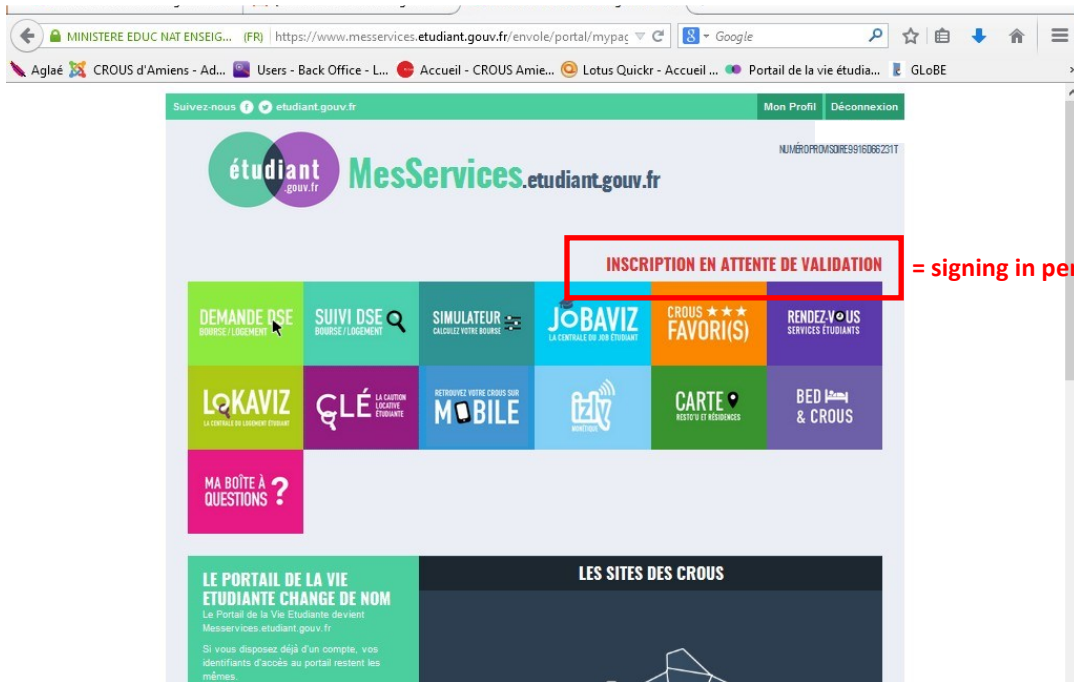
MINISTERE EDUC NAT ENSEIG... (FR) https://www.messervices.etudiant.gouv.fr/envole/portal/mypag

Google

Aglaé CROUS d'Amiens - Ad... Users - Back Office - L... Accueil - CROUS Amie... Lotus Quickr - Accueil ... Portail de la vie étudia... GLoBE

Suivez-nous etudiant.gouv.fr

Mon Profil Déconnexion

étudiant .gouv.fr MesServices.etudiant.gouv.fr

NUMÉRO PROVISOIRE 9916066231T

INSCRIPTION EN ATTENTE DE VALIDATION

= signing in pe

DEMANDE DSE BOURSE / LOGEMENT

SUIVI DSE BOURSE / LOGEMENT

SIMULATEUR CALCULEZ VOTRE BOURSE

JOBAVIZ LA CENTRALE DU JOB ÉTUDIANT

CROUS ★★★ FAVORI(S)

RENDEZ-VOUS SERVICES ÉTUDIANTS

LOKAVIZ LA CENTRALE DU LOGEMENT ÉTUDIANT

CLÉ LA CAUTION LOCATIVE ÉTUDIANTE

RETROUVEZ VOTRE CROUS SUR MOBILE

izly MONÉTIQUE

CARTE RESTO'U ET RÉSIDENCES

BED & CROUS

MA BOÎTE À QUESTIONS ?

LE PORTAIL DE LA VIE ETUDIANTE CHANGE DE NOM

Le Portail de la Vie Etudiante devient Messervices.etudiant.gouv.fr

Si vous disposez déjà d'un compte, vos identifiants d'accès au portail restent les mêmes.

LES SITES DES CROUS